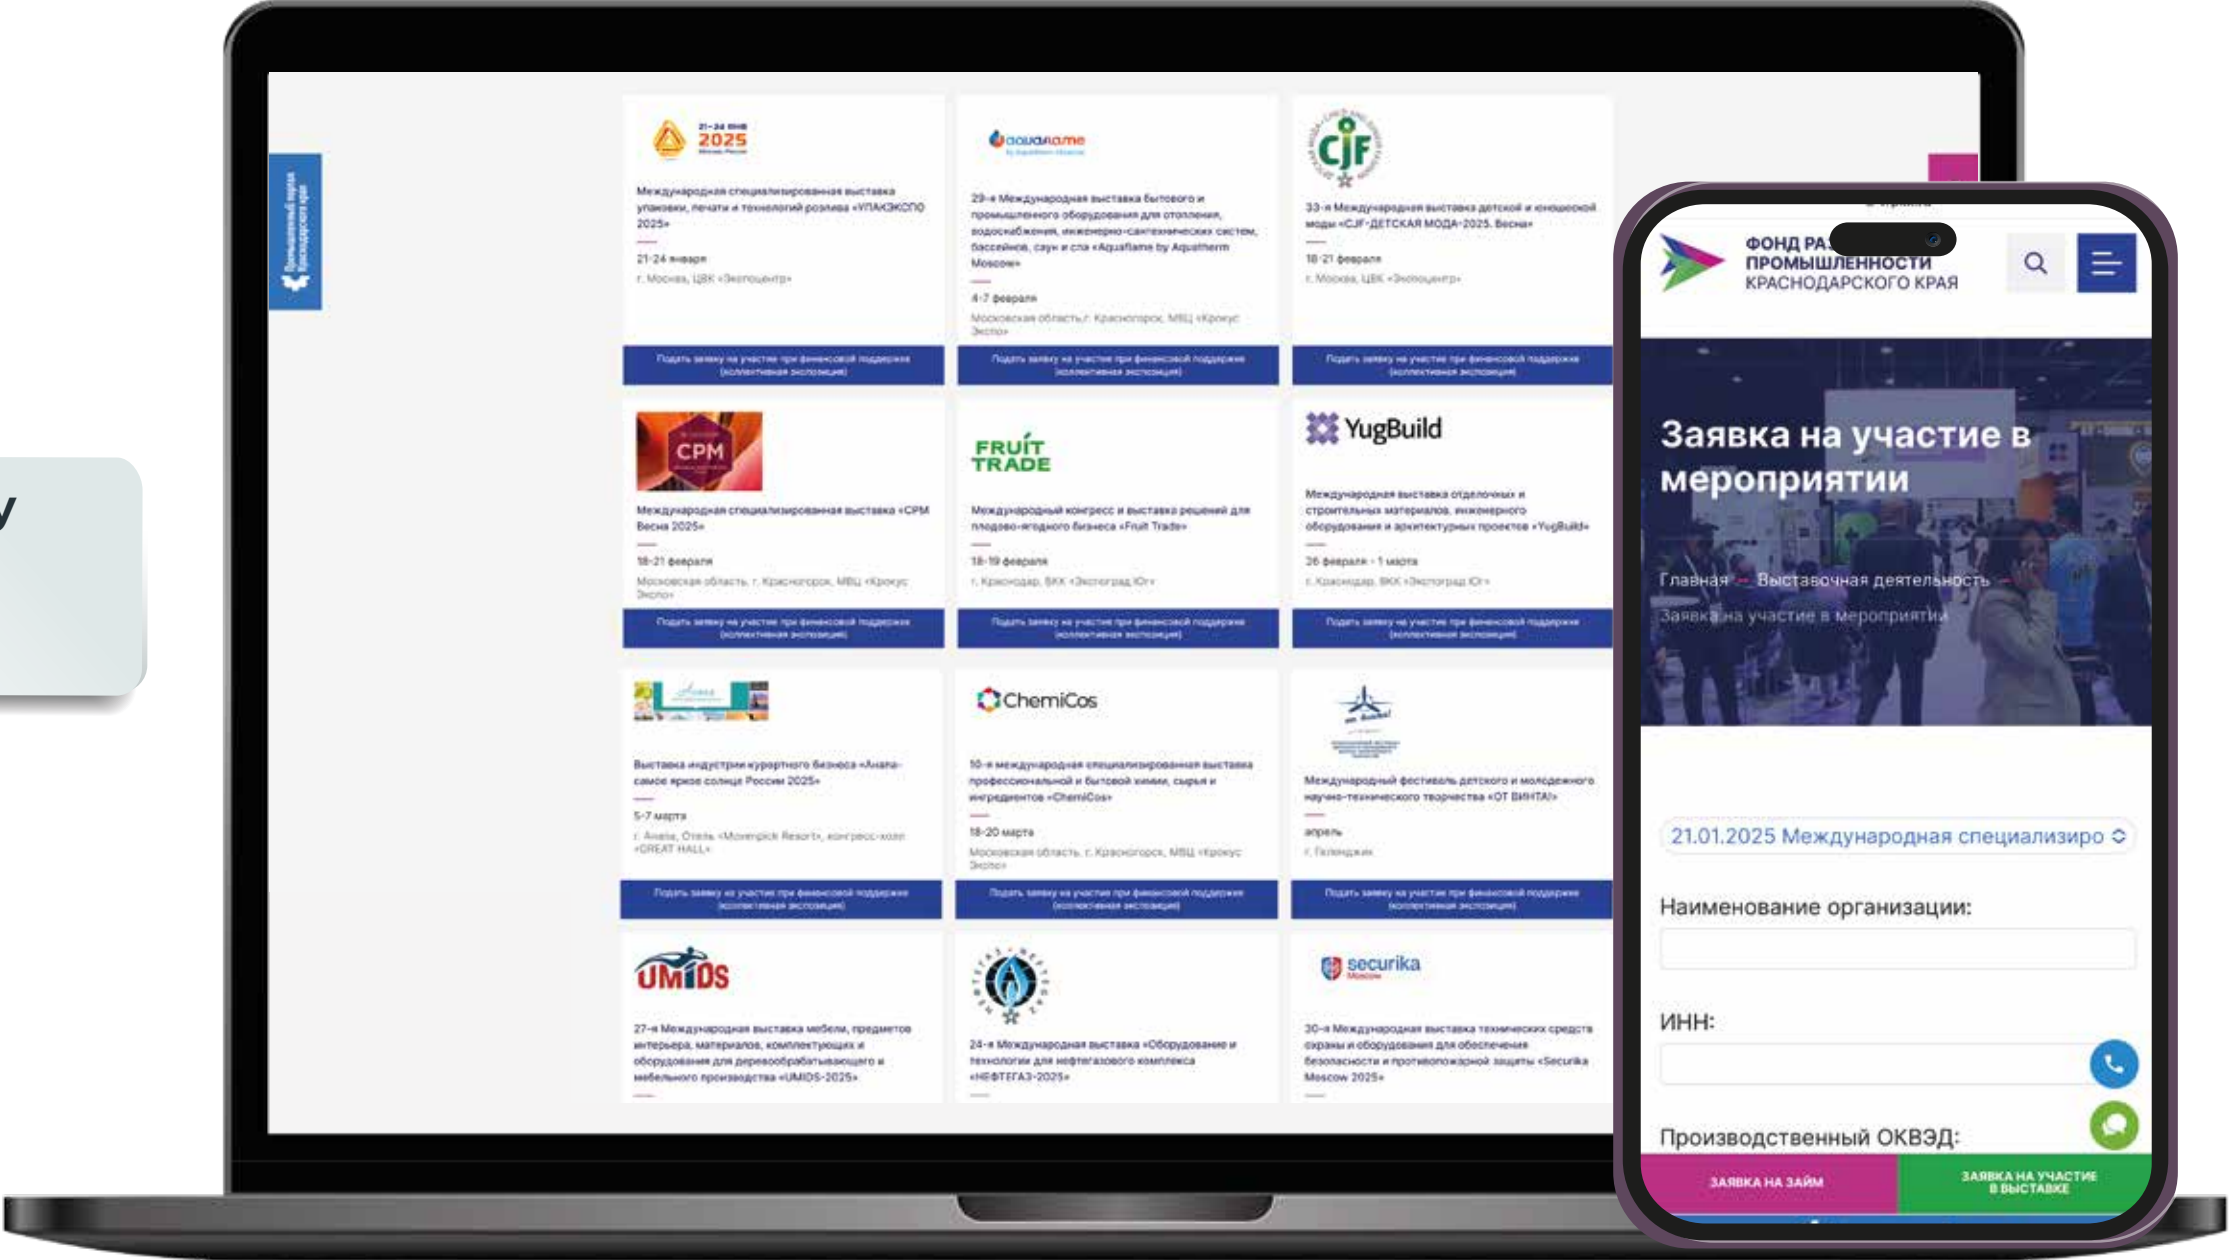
21-24 янв 2025

Международная специализированная выставка упаковки, печати и технологий розлива «УПАКЭКСПО 2025»

21-24 января

г. Москва, ЦВК «Экспоцентр»

Подать заявку на участие при финансовой поддержке (коллективная экспозиция)

aquaflame

29-я Международная выставка бытового и промышленного оборудования для отопления, водоснабжения, инженерно-сантехнических систем, бассейнов, саун и спа «Aquaflame by Aquatherm Moscow»

4-7 февраля

Московская область, г. Красногорск, МВЦ «Крокус Экспо»

Подать заявку на участие при финансовой поддержке (коллективная экспозиция)

CJF

33-я Международная выставка детской и юношеской моды «CJF-ДЕТСКАЯ МОДА-2025. Весна»

18-21 февраля

г. Москва, ЦВК «Экспоцентр»

Подать заявку на участие при финансовой поддержке (коллективная экспозиция)

CPM

Международная специализированная выставка «CPM Весна 2025»

18-21 февраля

Московская область, г. Красногорск, МВЦ «Крокус Экспо»

Подать заявку на участие при финансовой поддержке (коллективная экспозиция)

FRUIT TRADE

Международный конгресс и выставка решений для плодово-ягодного бизнеса «Fruit Trade»

18-19 февраля

г. Краснодар, ВКК «Экспоград Юг»

Подать заявку на участие при финансовой поддержке (коллективная экспозиция)

YugBuild

Международная выставка отделочных и строительных материалов, инженерного оборудования и архитектурных проектов «YugBuild»

26 февраля - 1 марта

г. Краснодар, ВКК «Экспоград Юг»

Подать заявку на участие при финансовой поддержке (коллективная экспозиция)

Выставка индустрии курортного бизнеса «Анапа-самое яркое солнце России 2025»

5-7 марта

г. Анапа, Отель «Movenpick Resort», конгресс-холл «GREAT HALL»

Подать заявку на участие при финансовой поддержке (коллективная экспозиция)

ChemiCos

10-я международная специализированная выставка профессиональной и бытовой химии, сырья и ингредиентов «ChemiCos»

18-20 марта

Московская область, г. Красногорск, МВЦ «Крокус Экспо»

Подать заявку на участие при финансовой поддержке (коллективная экспозиция)

Международный фестиваль детского и молодежного научно-технического творчества «ОТ ВИНТА!»

апрель

г. Геленджик

Подать заявку на участие при финансовой поддержке (коллективная экспозиция)

UMIDS

27-я Международная выставка мебели, предметов интерьера, материалов, комплектующих и оборудования для деревообрабатывающего и мебельного производства «UMIDS-2025»

НЕФТЕГАЗ

24-я Международная выставка «Оборудование и технологии для нефтегазового комплекса «НЕФТЕГАЗ-2025»

securika

30-я Международная выставка технических средств охраны и оборудования для обеспечения безопасности и противопожарной защиты «Securika Moscow 2025»

ФОНД РА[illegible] ПРОМЫШЛЕННОСТИ КРАСНОДАРСКОГО КРАЯ

Заявка на участие в мероприятии

Главная — Выставочная деятельность — Заявка на участие в мероприятии

21.01.2025 Международная специализиро

Наименование организации:

ИНН:

Производственный ОКВЭД:

ЗАЯВКА НА ЗАЙМ

ЗАЯВКА НА УЧАСТИЕ В ВЫСТАВКЕ